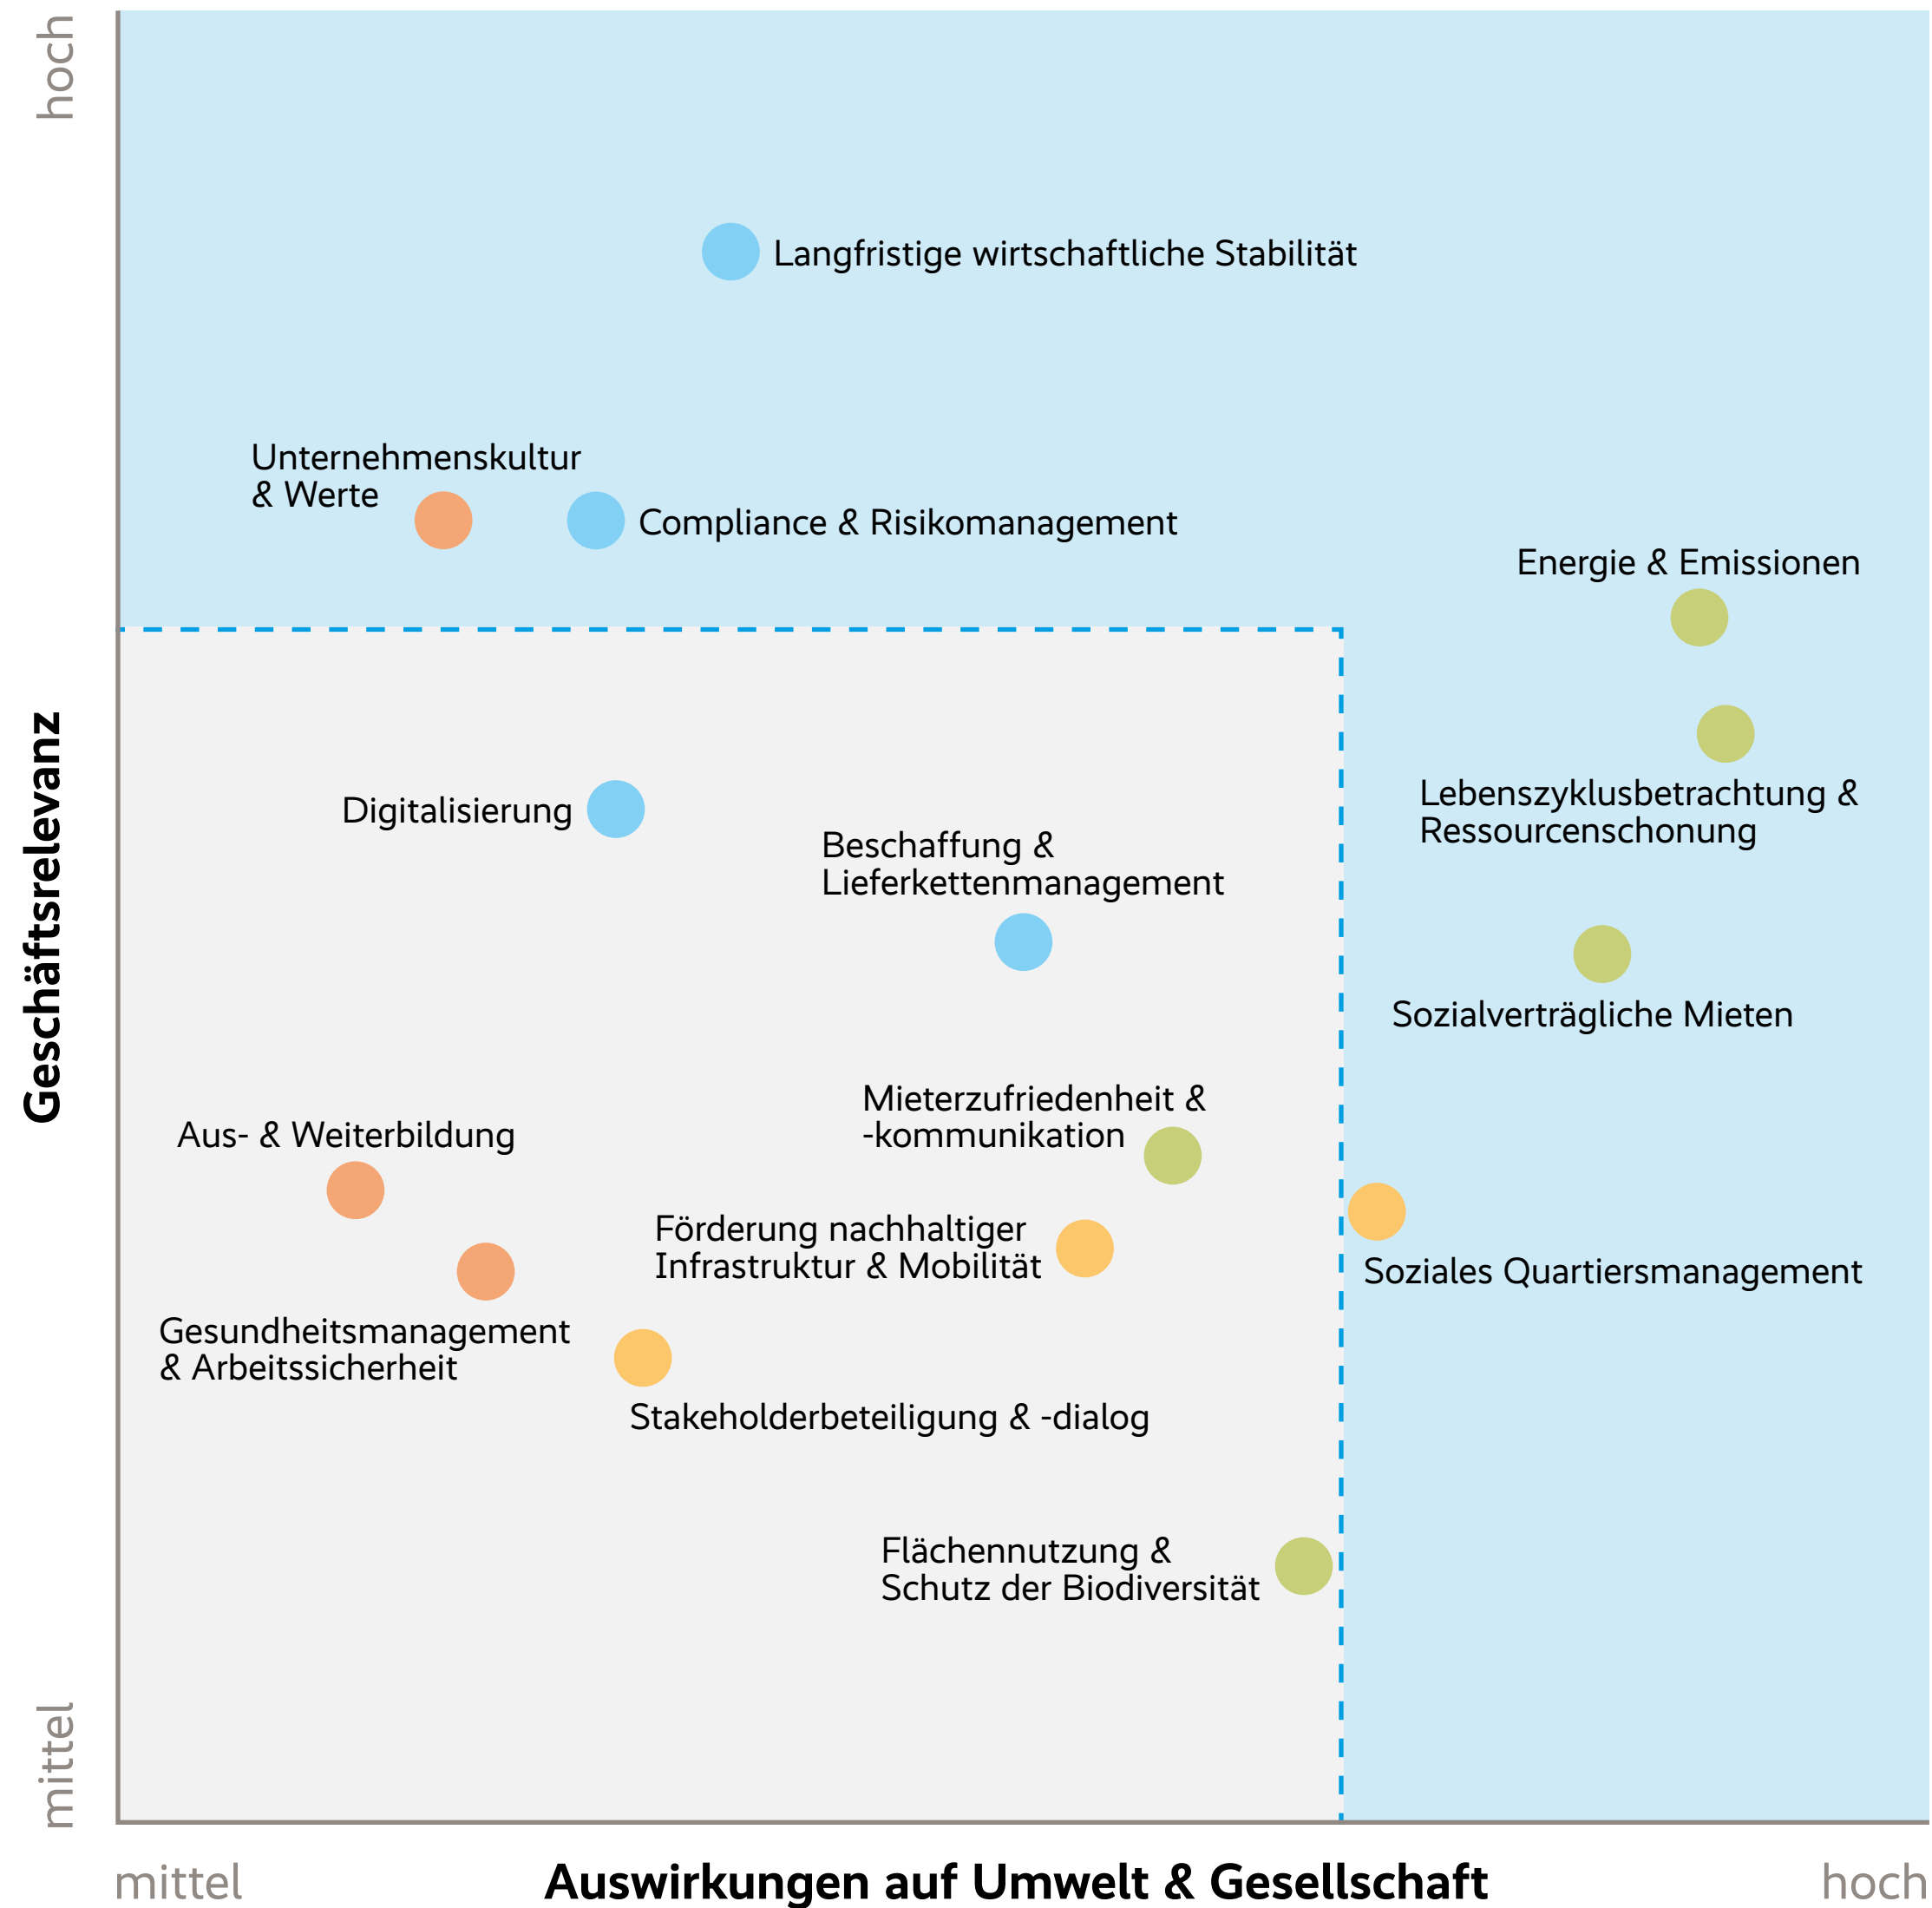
hoch

Geschäftsrelevanz

mittel

Langfristige wirtschaftliche Stabilität

Unternehmenskultur & Werte

Compliance & Risikomanagement

Energie & Emissionen

Lebenszyklusbetrachtung & Ressourcenschonung

Digitalisierung

Beschaffung & Lieferkettenmanagement

Sozialverträgliche Mieten

Mieterzufriedenheit & -kommunikation

Aus- & Weiterbildung

Förderung nachhaltiger Infrastruktur & Mobilität

Soziales Quartiersmanagement

Gesundheitsmanagement & Arbeitssicherheit

Stakeholderbeteiligung & -dialog

Flächennutzung & Schutz der Biodiversität

mittel

Auswirkungen auf Umwelt & Gesellschaft

hoch